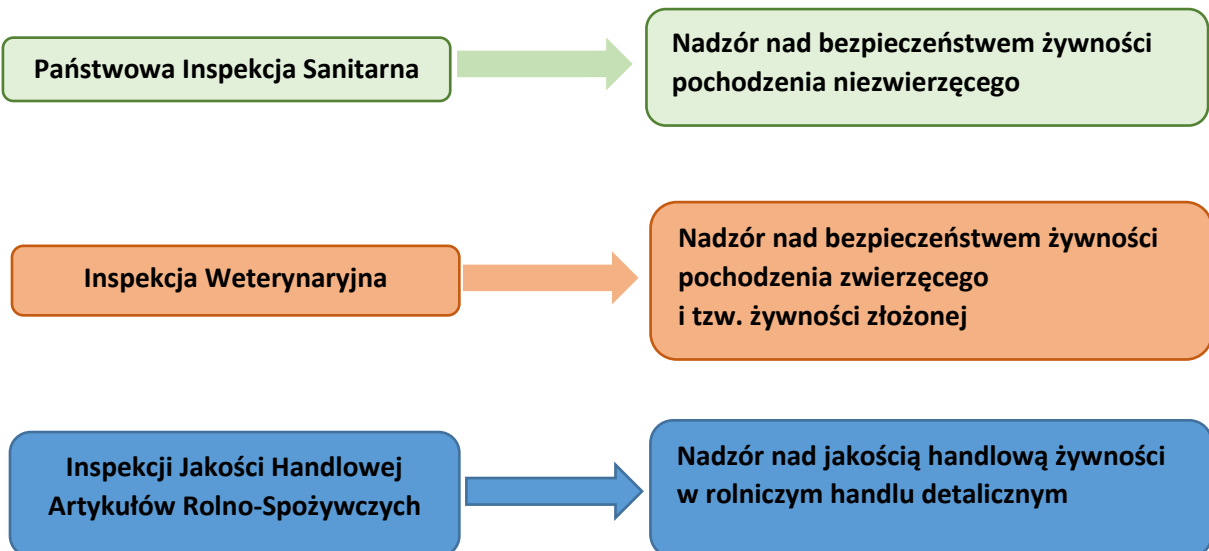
Państwowa Inspekcja Sanitarna

Nadzór nad bezpieczeństwem żywności pochodzenia niezwierzęcego

Inspekcja Weterynaryjna

Nadzór nad bezpieczeństwem żywności pochodzenia zwierzęcego i tzw. żywności złożonej

Inspekcji Jakości Handlowej Artykułów Rolno-Spożywczych

Nadzór nad jakością handlową żywności w rolniczym handlu detalicznym